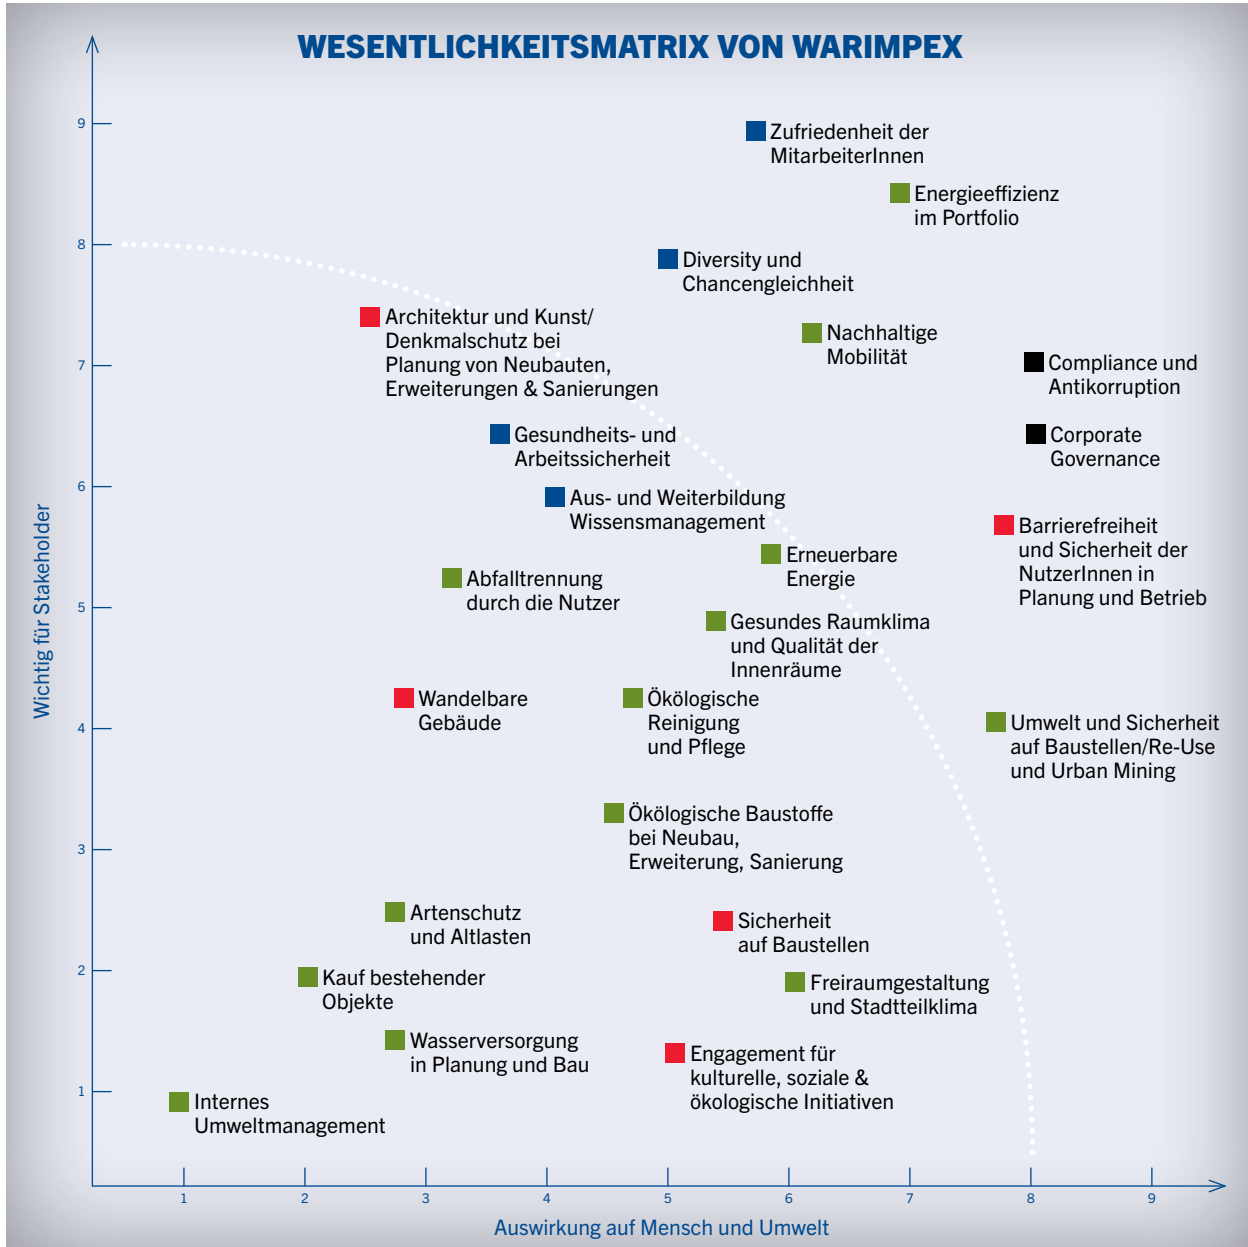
WESENTLICHKEITSMATRIX VON WARIMPEX

Wichtig für Stakeholder

9
8
7
6
5
4
3
2
1

Zufriedenheit der MitarbeiterInnen

Energieeffizienz im Portfolio

Diversity und Chancengleichheit

Architektur und Kunst/ Denkmalschutz bei Planung von Neubauten, Erweiterungen & Sanierungen

Nachhaltige Mobilität

Compliance und Antikorruption

Gesundheits- und Arbeitssicherheit

Corporate Governance

Aus- und Weiterbildung Wissensmanagement

Barrierefreiheit und Sicherheit der NutzerInnen in Planung und Betrieb

Erneuerbare Energie

Abfalltrennung durch die Nutzer

Gesundes Raumklima und Qualität der Innenräume

Wandelbare Gebäude

Ökologische Reinigung und Pflege

Umwelt und Sicherheit auf Baustellen/Re-Use und Urban Mining

Ökologische Baustoffe bei Neubau, Erweiterung, Sanierung

Artenschutz und Altlasten

Sicherheit auf Baustellen

Kauf bestehender Objekte

Freiraumgestaltung und Stadtteilklima

Wasserversorgung in Planung und Bau

Engagement für kulturelle, soziale & ökologische Initiativen

Internes Umweltmanagement

1
2
3
4
5
6
7
8
9

Auswirkung auf Mensch und Umwelt